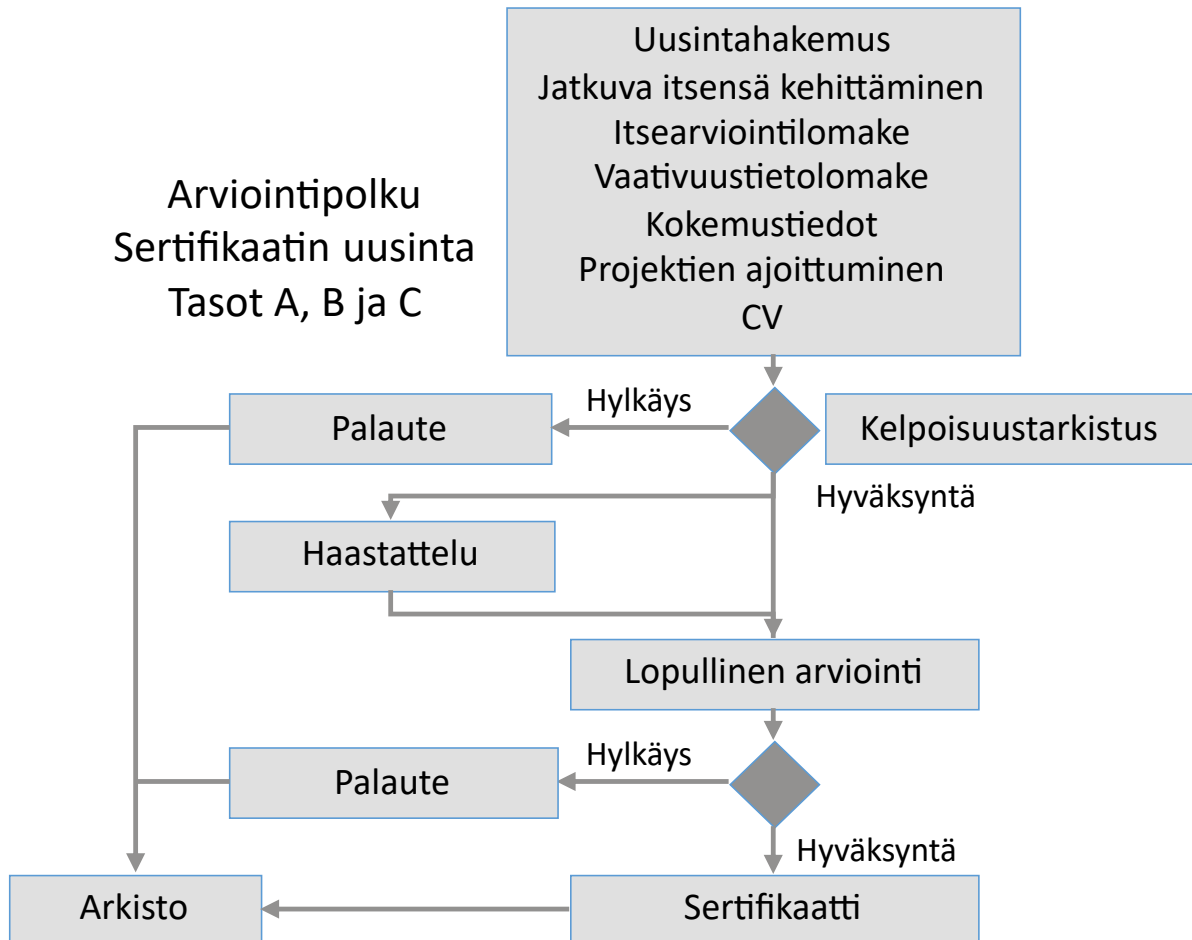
Uusintahakemus
Jatkuva itsensä kehittäminen
Itsearviointilomake
Vaativuustietolomake
Kokemustiedot
Projektien ajoittuminen
CV

Arviointipolku
Sertifikaatin uusinta
Tasot A, B ja C

Palaute

Hylkäys

Kelpoisuustarkistus

Hyväksyntä

Haastattelu

Lopullinen arviointi

Hylkäys

Palaute

Hyväksyntä

Arkisto

Sertifikaatti